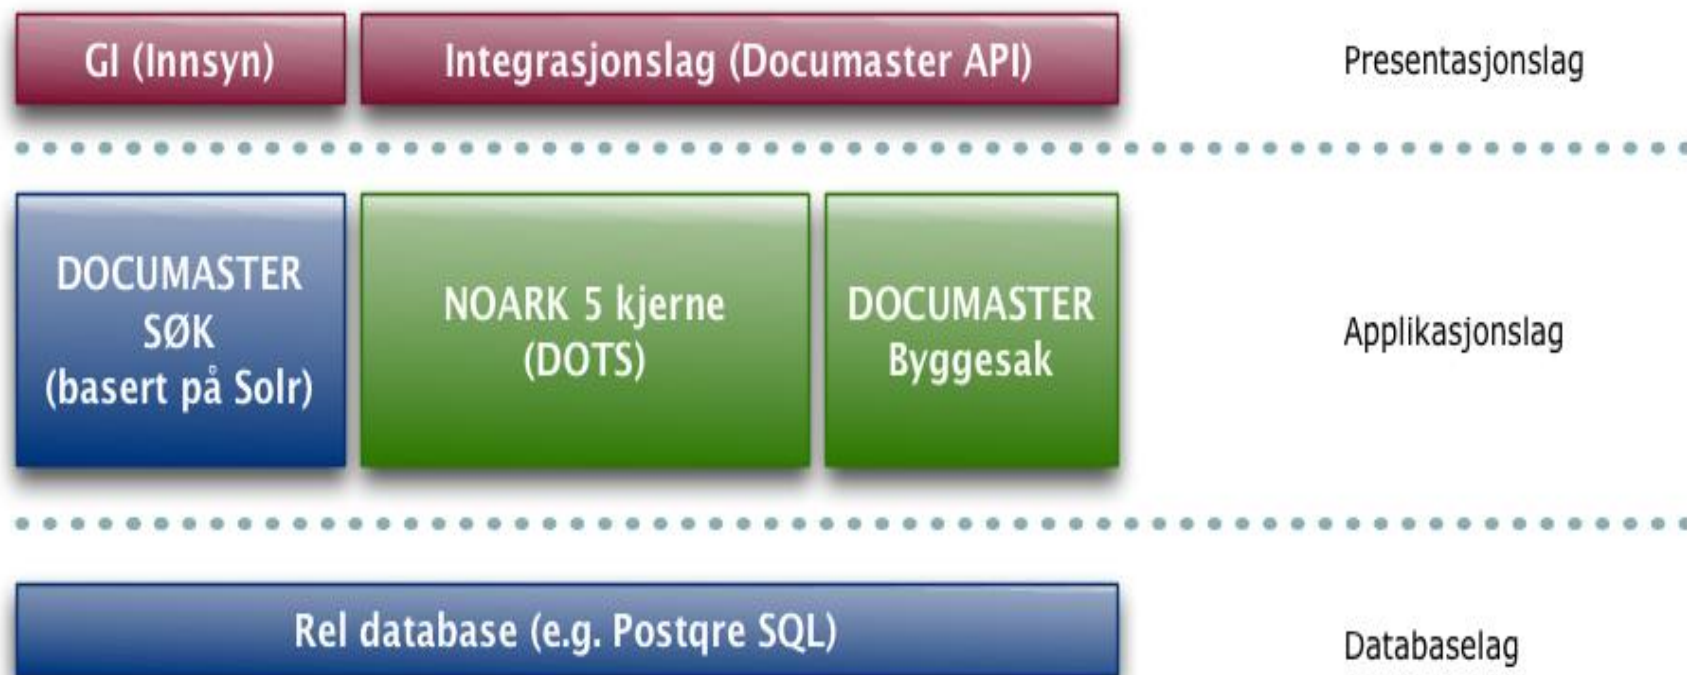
GI (Innsyn)

Integrasjonslag (Documaster API)

Presentasjonslag

DOCUMASTER SØK (basert på Solr)

NOARK 5 kjerne (DOTS)

DOCUMASTER Byggesak

Applikasjonslag

Rel database (e.g. Postqre SQL)

Databaselag